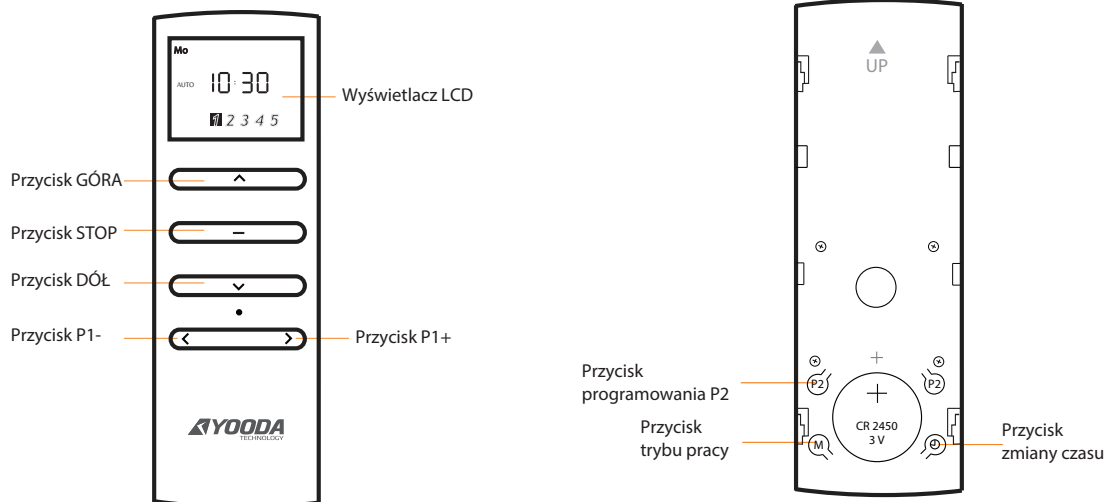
Mo
AUTO
10:30
1 2 3 4 5
Wyświetlacz LCD
Przycisk GÓRA
Przycisk STOP
Przycisk DÓŁ
Przycisk P1-
Przycisk P1+
YOODA TECHNOLOGY

UP
+
Przycisk programowania P2
P2
P2
Przycisk trybu pracy
M
CR 2450 3 V
Przycisk zmiany czasu